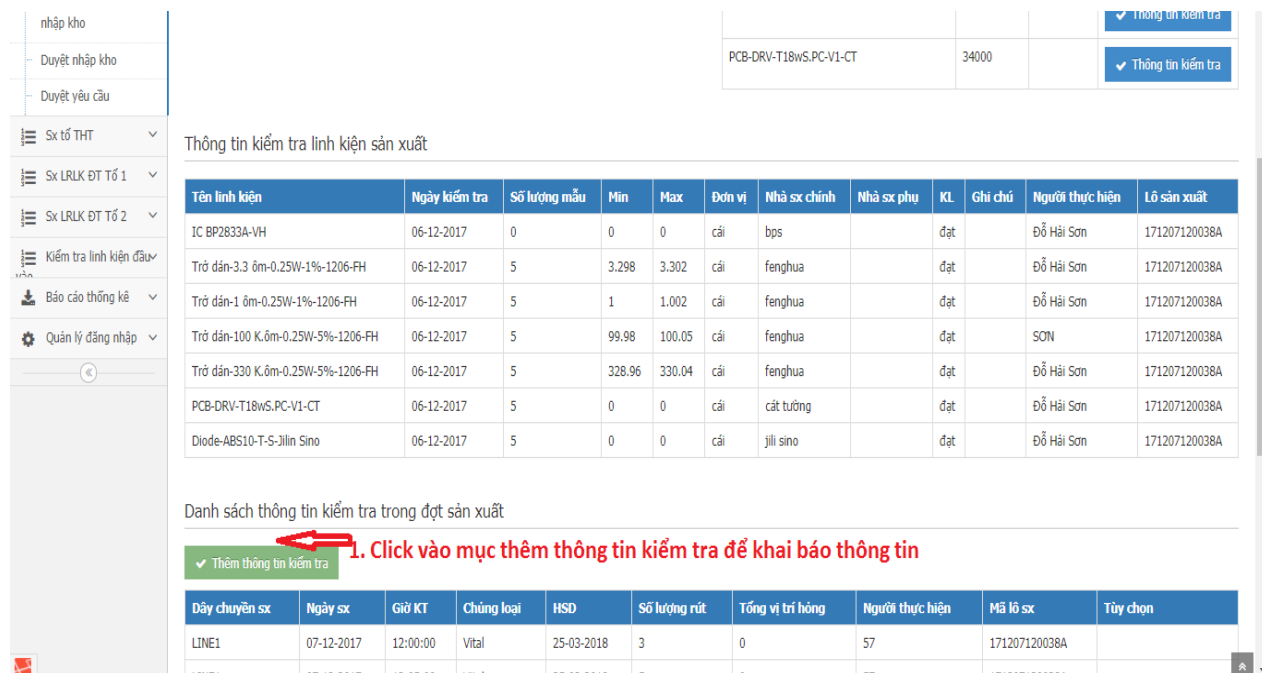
nhập kho

Duyệt nhập kho

Duyệt yêu cầu

Sx tổ THT

Sx LRLK ĐT Tổ 1

Sx LRLK ĐT Tổ 2

Kiểm tra linh kiện đầu vào

Báo cáo thống kê

Quản lý đăng nhập

Thông tin kiểm tra

PCB-DRV-T18wS.PC-V1-CT 34000 Thông tin kiểm tra

Thông tin kiểm tra linh kiện sản xuất

| Tên linh kiện | Ngày kiểm tra | Số lượng mẫu | Min | Max | Đơn vị | Nhà sx chính | Nhà sx phụ | KL | Ghi chú | Người thực hiện | Lô sản xuất |
|---|---|---|---|---|---|---|---|---|---|---|---|
| IC BP2833A-VH | 06-12-2017 | 0 | 0 | 0 | cái | bps | | đạt | | Đỗ Hải Sơn | 171207120038A |
| Trở dán-3.3 ôm-0.25W-1%-1206-FH | 06-12-2017 | 5 | 3.298 | 3.302 | cái | fenghua | | đạt | | Đỗ Hải Sơn | 171207120038A |
| Trở dán-1 ôm-0.25W-1%-1206-FH | 06-12-2017 | 5 | 1 | 1.002 | cái | fenghua | | đạt | | Đỗ Hải Sơn | 171207120038A |
| Trở dán-100 K.ôm-0.25W-5%-1206-FH | 06-12-2017 | 5 | 99.98 | 100.05 | cái | fenghua | | đạt | | SƠN | 171207120038A |
| Trở dán-330 K.ôm-0.25W-5%-1206-FH | 06-12-2017 | 5 | 328.96 | 330.04 | cái | fenghua | | đạt | | Đỗ Hải Sơn | 171207120038A |
| PCB-DRV-T18wS.PC-V1-CT | 06-12-2017 | 5 | 0 | 0 | cái | cát tường | | đạt | | Đỗ Hải Sơn | 171207120038A |
| Diode-ABS10-T-S-Jilin Sino | 06-12-2017 | 5 | 0 | 0 | cái | jili sino | | đạt | | Đỗ Hải Sơn | 171207120038A |

Danh sách thông tin kiểm tra trong đợt sản xuất

1. Click vào mục thêm thông tin kiểm tra để khai báo thông tin

Thêm thông tin kiểm tra

| Dây chuyền sx | Ngày sx | Giờ KT | Chủng loại | HSD | Số lượng rút | Tổng vị trí hỏng | Người thực hiện | Mã lô sx | Tùy chọn |
|---|---|---|---|---|---|---|---|---|---|
| LINE1 | 07-12-2017 | 12:00:00 | Vital | 25-03-2018 | 3 | 0 | 57 | 171207120038A | |